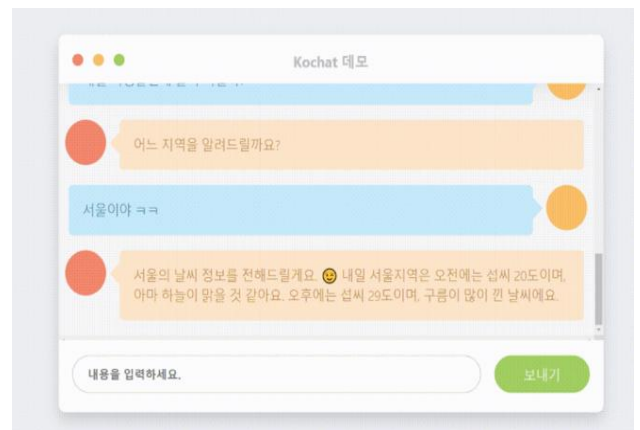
Kochat 데모

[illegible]

어느 지역을 알려드릴까요?

서울이야 ㅋㅋ

서울의 날씨 정보를 전해드릴게요. 😊 내일 서울지역은 오전에는 섭씨 20도이며, 아마 하늘이 맑을 것 같아요. 오후에는 섭씨 29도이며, 구름이 많이 낀 날씨에요.

내용을 입력하세요.

보내기